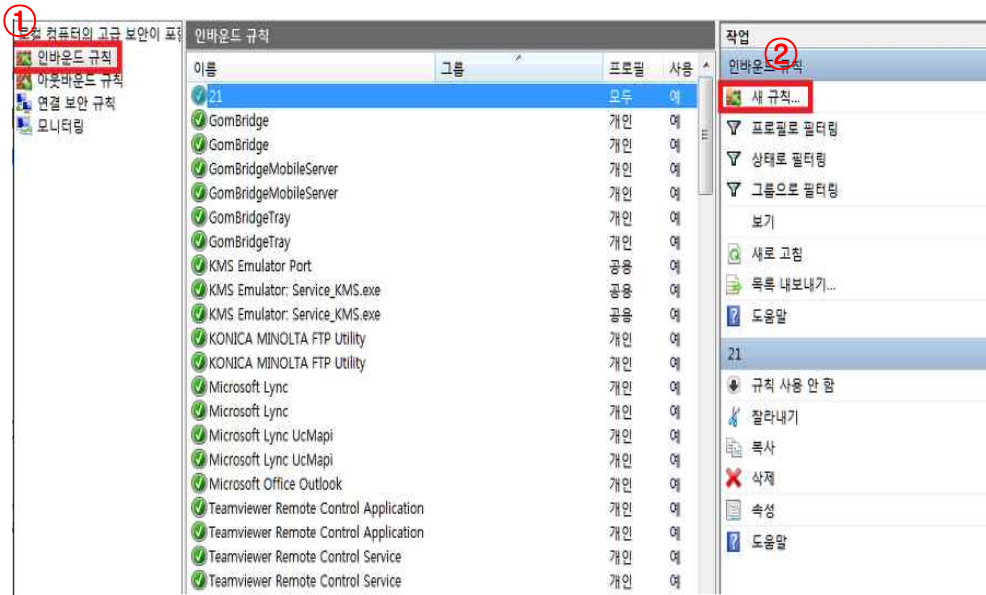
①
로컬 컴퓨터의 고급 보안이 포함
인바운드 규칙
아웃바운드 규칙
연결 보안 규칙
모니터링

인바운드 규칙

| 이름 | 그룹 | 프로필 | 사용 |
|---|---|---|---|
| 21 | | 모두 | 예 |
| GomBridge | | 개인 | 예 |
| GomBridge | | 개인 | 예 |
| GomBridgeMobileServer | | 개인 | 예 |
| GomBridgeMobileServer | | 개인 | 예 |
| GomBridgeTray | | 개인 | 예 |
| GomBridgeTray | | 개인 | 예 |
| KMS Emulator Port | | 공용 | 예 |
| KMS Emulator: Service_KMS.exe | | 공용 | 예 |
| KMS Emulator: Service_KMS.exe | | 공용 | 예 |
| KONICA MINOLTA FTP Utility | | 개인 | 예 |
| KONICA MINOLTA FTP Utility | | 개인 | 예 |
| Microsoft Lync | | 개인 | 예 |
| Microsoft Lync | | 개인 | 예 |
| Microsoft Lync UcMapi | | 개인 | 예 |
| Microsoft Lync UcMapi | | 개인 | 예 |
| Microsoft Office Outlook | | 개인 | 예 |
| Teamviewer Remote Control Application | | 개인 | 예 |
| Teamviewer Remote Control Application | | 개인 | 예 |
| Teamviewer Remote Control Service | | 개인 | 예 |
| Teamviewer Remote Control Service | | 개인 | 예 |

작업
②
인바운드 규칙
새 규칙...
프로필로 필터링
상태로 필터링
그룹으로 필터링
보기
새로 고침
목록 내보내기...
도움말
21
규칙 사용 안 함
잘라내기
복사
삭제
속성
도움말